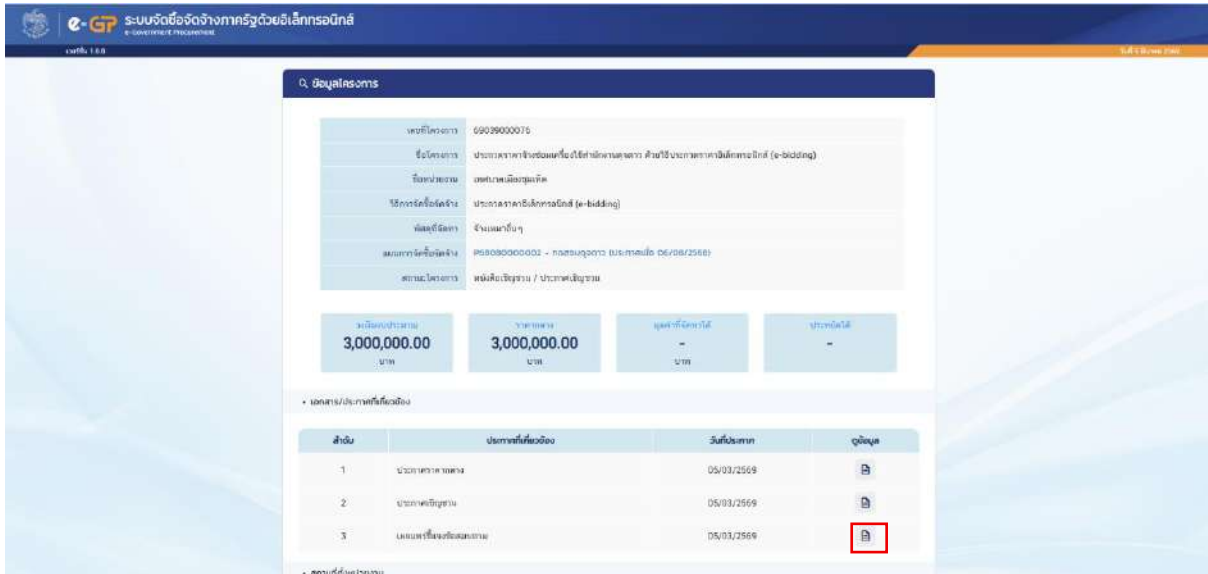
e-GP ระบบจัดซื้อจัดจ้างภาครัฐด้วยอิเล็กทรอนิกส์
e-Government Procurement
เวอร์ชั่น 1.0.0

ข้อมูลโครงการ

| | |
|---|---|
| เลขที่โครงการ | 69039000075 |
| ชื่อโครงการ | ประกวดราคาจ้างซ่อมแซมเครื่องใช้สำนักงานต่างๆ ด้วยวิธีประกวดราคาอิเล็กทรอนิกส์ (e-bidding) |
| ชื่อหน่วยงาน | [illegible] |
| วิธีการจัดซื้อจัดจ้าง | ประกวดราคาอิเล็กทรอนิกส์ (e-bidding) |
| ประเภทการจัดหา | จ้างเหมาอื่นๆ |
| แผนการจัดซื้อจัดจ้าง | P69080000002 - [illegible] (ประกาศเมื่อ 06/08/2568) |
| สถานะโครงการ | หนังสือเชิญชวน / ประกาศเชิญชวน |

งบประมาณโครงการ
3,000,000.00
บาท

ราคากลาง
3,000,000.00
บาท

มูลค่าที่จัดหาได้
-
บาท

ประหยัดได้
-

• เอกสาร/ประกาศที่เกี่ยวข้อง

| ลำดับ | ประกาศที่เกี่ยวข้อง | วันที่ประกาศ | ดูข้อมูล |
|---|---|---|---|
| 1 | ประกาศราคากลาง | 05/03/2569 | |
| 2 | ประกาศเชิญชวน | 05/03/2569 | |
| 3 | เอกสารที่ใช้ยอดซื้อสอบราคา | 05/03/2569 | |

• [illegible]